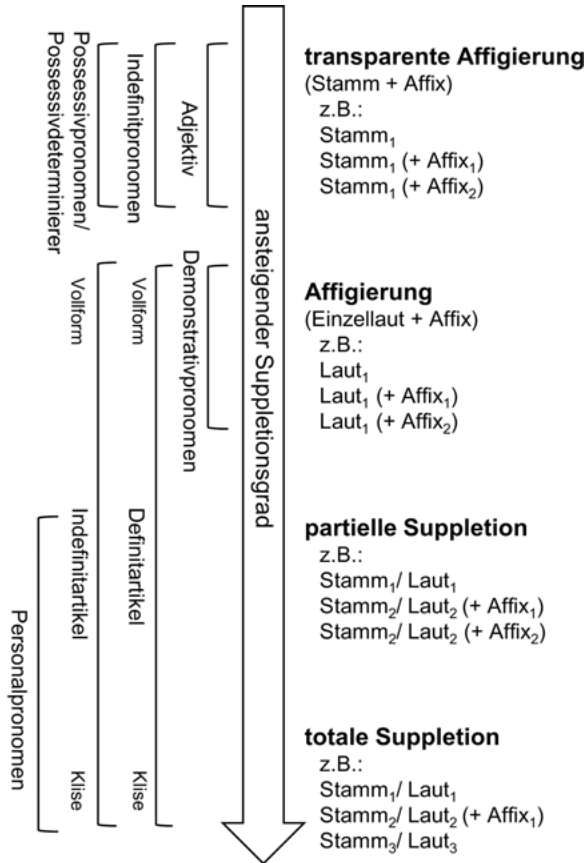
Possessivpronomen/ Possessivdeterminierer

Indefinitpronomen

Adjektiv

Vollform

Klise

Indefinitartikel

Personalpronomen

Vollform

Definitartikel

Klise

Demonstrativpronomen

ansteigender Suppletionsgrad

**transparente Affigierung**
(Stamm + Affix)
z.B.:
Stamm$_1$
Stamm$_1$ (+ Affix$_1$)
Stamm$_1$ (+ Affix$_2$)

**Affigierung**
(Einzellaut + Affix)
z.B.:
Laut$_1$
Laut$_1$ (+ Affix$_1$)
Laut$_1$ (+ Affix$_2$)

**partielle Suppletion**
z.B.:
Stamm$_1$/ Laut$_1$
Stamm$_2$/ Laut$_2$ (+ Affix$_1$)
Stamm$_2$/ Laut$_2$ (+ Affix$_2$)

**totale Suppletion**
z.B.:
Stamm$_1$/ Laut$_1$
Stamm$_2$/ Laut$_2$ (+ Affix$_1$)
Stamm$_3$/ Laut$_3$